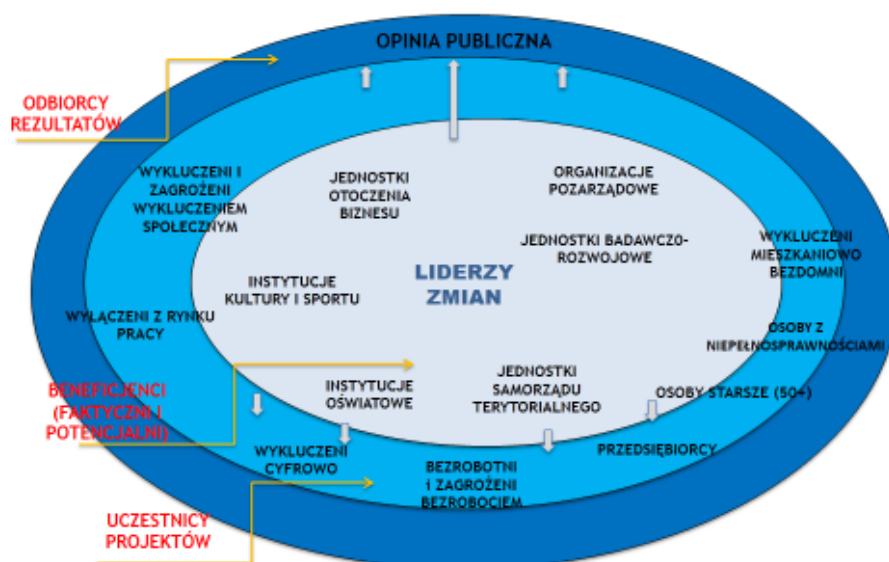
OPINIA PUBLICZNA

ODBIORCY REZULTATÓW

WYKLUCZENI I ZAGROŻENI WYKLUCZENIEM SPOŁECZNYM

JEDNOSTKI OTOCZENIA BIZNESU

ORGANIZACJE POZARZĄDOWE

JEDNOSTKI BADAWCZO-ROZWOJOWE

WYKLUCZENI MIESZKANIOWO BEZDOMNI

INSTYTUCJE KULTURY I SPORTU

LIDERZY ZMIAN

WYŁĄCZENI Z RYNKU PRACY

OSOBY Z NIEPEŁNOSPRAWNOŚCIAMI

BENEFICJENCI (FAKTYCZNI I POTENCJALNI)

INSTYTUCJE OŚWIATOWE

JEDNOSTKI SAMORZĄDU TERYTORIALNEGO

OSOBY STARSZE (50+)

WYKLUCZENI CYFROWO

PRZEDSIĘBIORCY

BEZROBOTNI I ZAGROŻENI BEZROBOCIEM

UCZESTNICY PROJEKTÓW